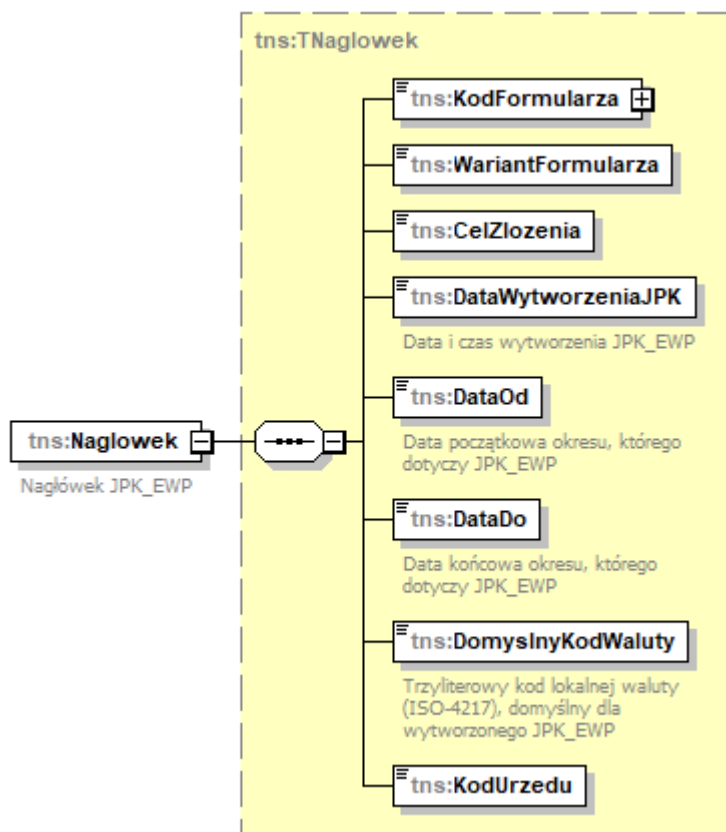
tns:TNaglowek

tns:Naglowek

Nagłówek JPK_EWP

tns:KodFormularza

tns:WariantFormularza

tns:CelZlozenia

tns:DataWytworzeniaJPK

Data i czas wytworzenia JPK_EWP

tns:DataOd

Data początkowa okresu, którego dotyczy JPK_EWP

tns:DataDo

Data końcowa okresu, którego dotyczy JPK_EWP

tns:DomyslnyKodWaluty

Trzyliterowy kod lokalnej waluty (ISO-4217), domyślny dla wytworzonego JPK_EWP

tns:KodUrzedu